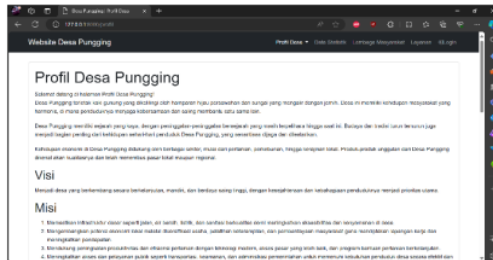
Desa Pungging - Profil Desa

Website Desa Pungging

Profil Desa | Data Statistik | Lembaga Masyarakat | Layanan | Login

Profil Desa Pungging

Selamat datang di halaman Profil Desa Pungging!

Desa Pungging terletak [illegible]

Desa Pungging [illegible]

Kehidupan ekonomi di Desa Pungging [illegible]

Visi

Menjadi desa yang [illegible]

Misi

1. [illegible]
2. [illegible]
3. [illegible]
4. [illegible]